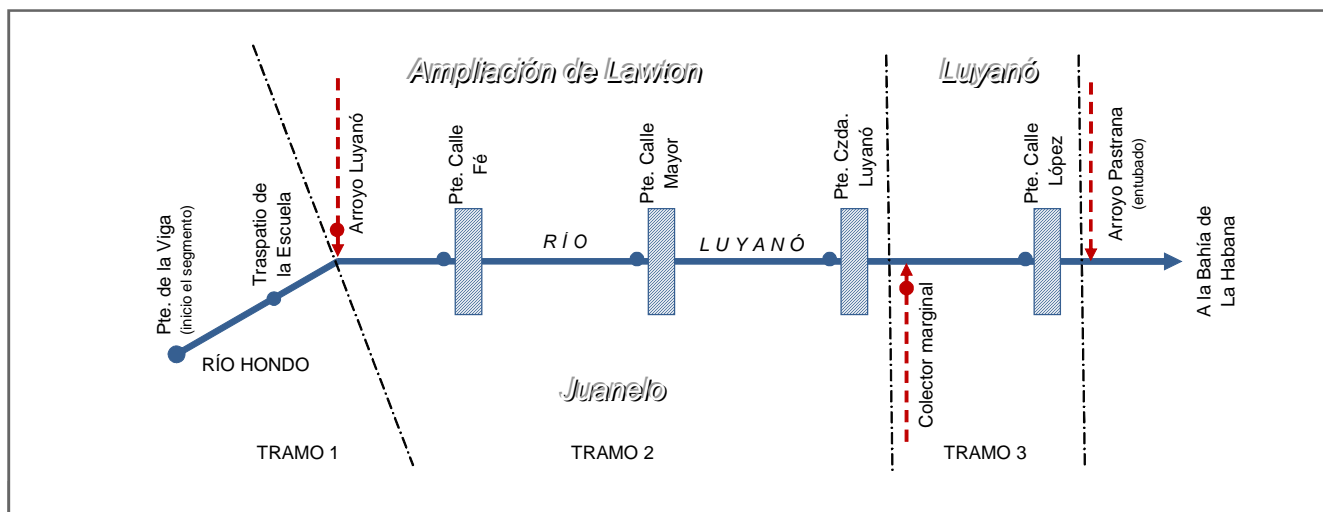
Ampliación de Lawton

Luyanó

Pte. de la Viga
(inicio el segmento)

Traspatio de la Escuela

Arroyo Luyanó

Pte. Calle Fé

RÍO

Pte. Calle Mayor

LUYANÓ

Pte. Czda. Luyanó

Colector marginal

Pte. Calle López

Arroyo Pastrana
(entubado)

A la Bahía de La Habana

RÍO HONDO

Juanelo

TRAMO 1

TRAMO 2

TRAMO 3